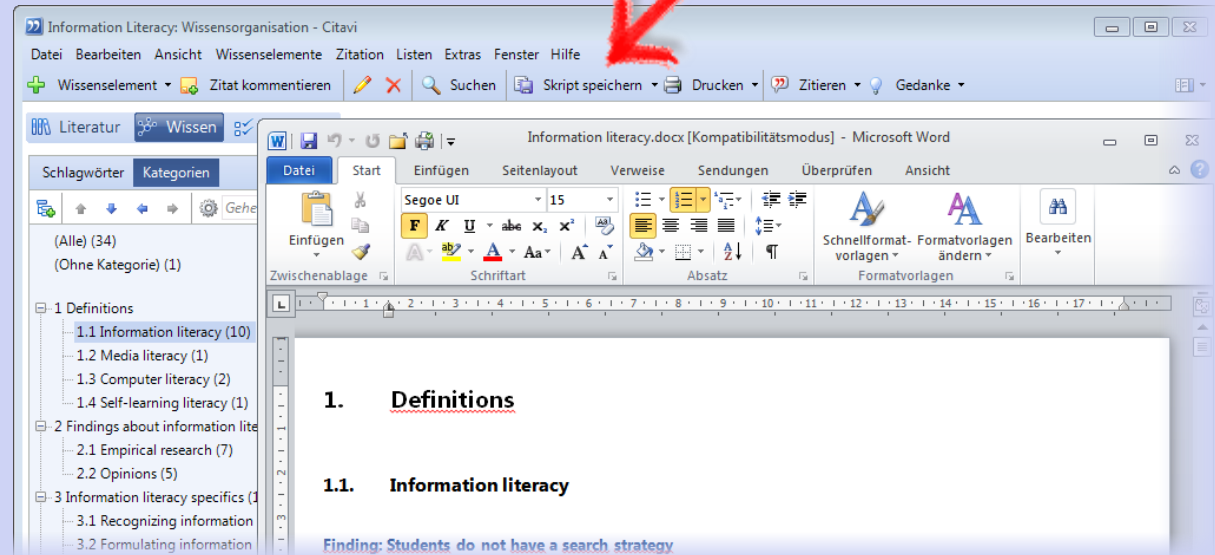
Information Literacy: Wissensorganisation - Citavi

Datei Bearbeiten Ansicht Wissenselemente Zitation Listen Extras Fenster Hilfe

Wissenselement Zitat kommentieren Suchen Skript speichern Drucken Zitieren Gedanke

Literatur Wissen

Schlagwörter Kategorien

Gehe

(Alle) (34)
(Ohne Kategorie) (1)

1 Definitions
1.1 Information literacy (10)
1.2 Media literacy (1)
1.3 Computer literacy (2)
1.4 Self-learning literacy (1)
2 Findings about information lite
2.1 Empirical research (7)
2.2 Opinions (5)
3 Information literacy specifics (1
3.1 Recognizing information
3.2 Formulating information

Information literacy.docx [Kompatibilitätsmodus] - Microsoft Word

Datei Start Einfügen Seitenlayout Verweise Sendungen Überprüfen Ansicht

Einfügen Segoe UI 15 Schnellformatvorlagen Formatvorlagen ändern Bearbeiten

Zwischenablage Schriftart Absatz Formatvorlagen

1. Definitions

1.1. Information literacy

Finding: Students do not have a search strategy